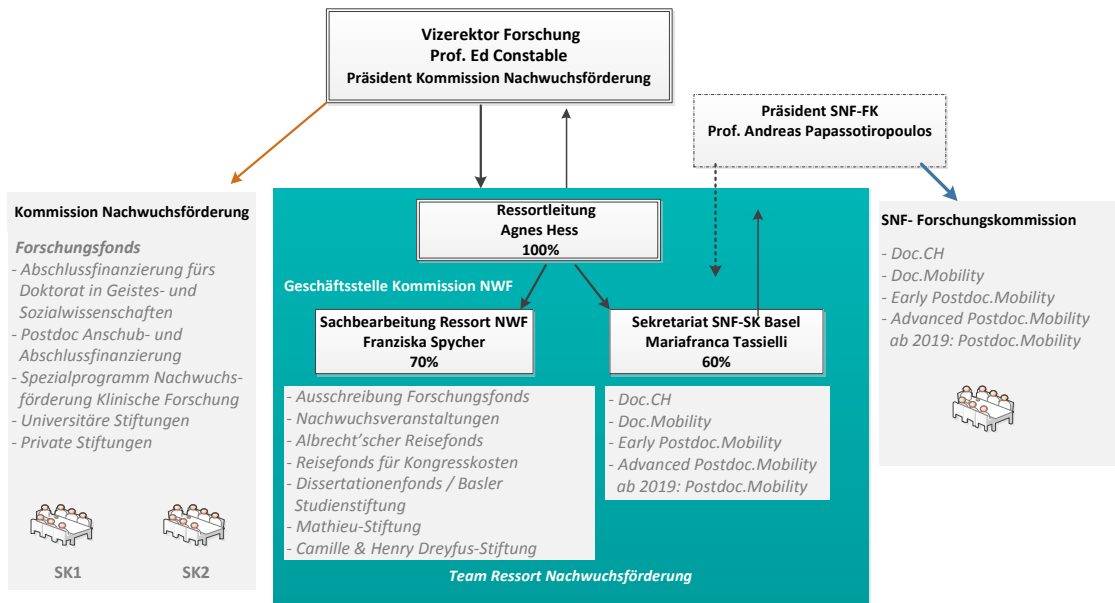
Vizerektor Forschung
Prof. Ed Constable
Präsident Kommission Nachwuchsförderung

Präsident SNF-FK
Prof. Andreas Papassotiropoulos

Kommission Nachwuchsförderung

Forschungsfonds
- Abschlussfinanzierung fürs Doktorat in Geistes- und Sozialwissenschaften
- Postdoc Anschub- und Abschlussfinanzierung
- Spezialprogramm Nachwuchsförderung Klinische Forschung
- Universitäre Stiftungen
- Private Stiftungen

SK1
SK2

Ressortleitung
Agnes Hess
100%

Geschäftsstelle Kommission NWF

Sachbearbeitung Ressort NWF
Franziska Spycher
70%

- Ausschreibung Forschungsfonds
- Nachwuchsveranstaltungen
- Albrecht'scher Reisefonds
- Reisefonds für Kongresskosten
- Dissertationenfonds / Basler Studienstiftung
- Mathieu-Stiftung
- Camille & Henry Dreyfus-Stiftung

Sekretariat SNF-SK Basel
Mariafranca Tassielli
60%

- Doc.CH
- Doc.Mobility
- Early Postdoc.Mobility
- Advanced Postdoc.Mobility ab 2019: Postdoc.Mobility

Team Ressort Nachwuchsförderung

SNF- Forschungskommission

- Doc.CH
- Doc.Mobility
- Early Postdoc.Mobility
- Advanced Postdoc.Mobility ab 2019: Postdoc.Mobility